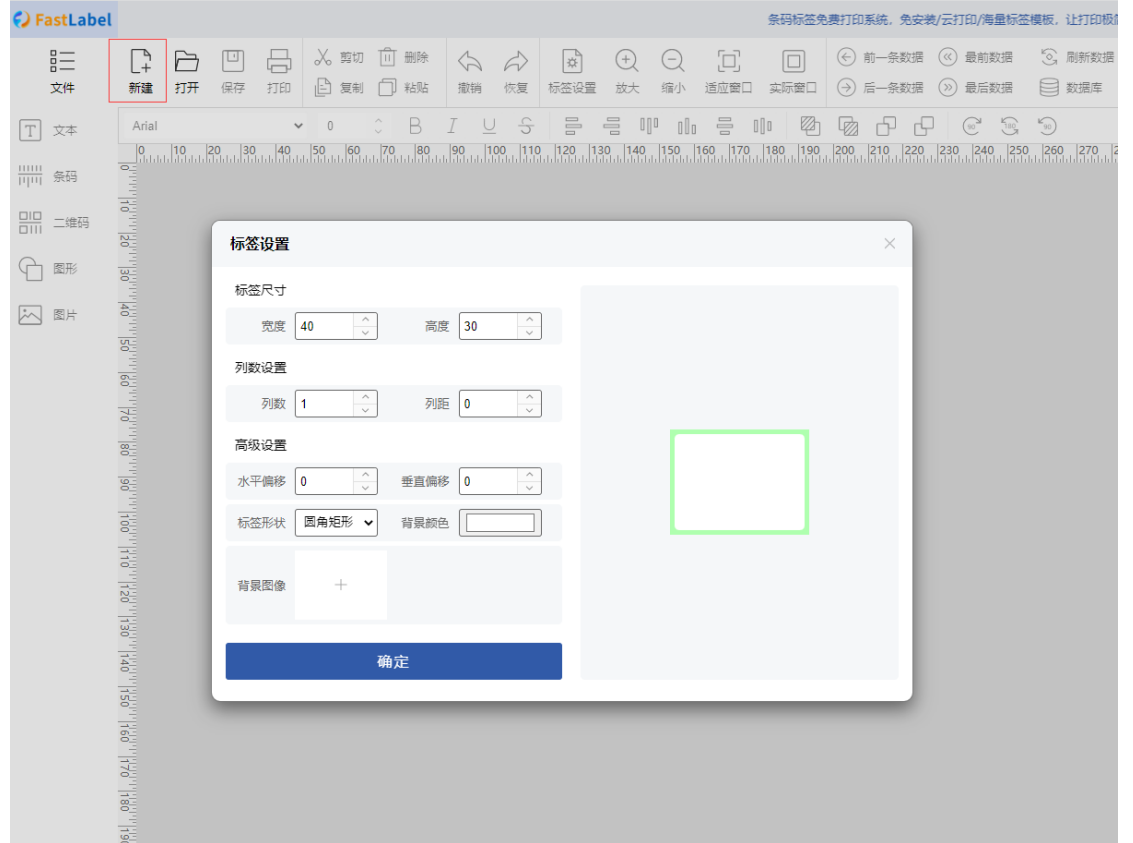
FastLabel

条码标签免费打印系统，免安装/云打印/海量标签模板，让打印极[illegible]

文件
新建
打开
保存
打印
剪切
复制
删除
粘贴
撤销
恢复
标签设置
放大
缩小
适应窗口
实际窗口
前一条数据
后一条数据
最前数据
最后数据
刷新数据
数据库

Arial
0
B
I
U
S

文本
条码
二维码
图形
图片

0 10 20 30 40 50 60 70 80 90 100 110 120 130 140 150 160 170 180 190 200 210 220 230 240 250 260 270

标签设置

标签尺寸
宽度 40
高度 30

列数设置
列数 1
列距 0

高级设置
水平偏移 0
垂直偏移 0
标签形状 圆角矩形
背景颜色
背景图像 +

确定